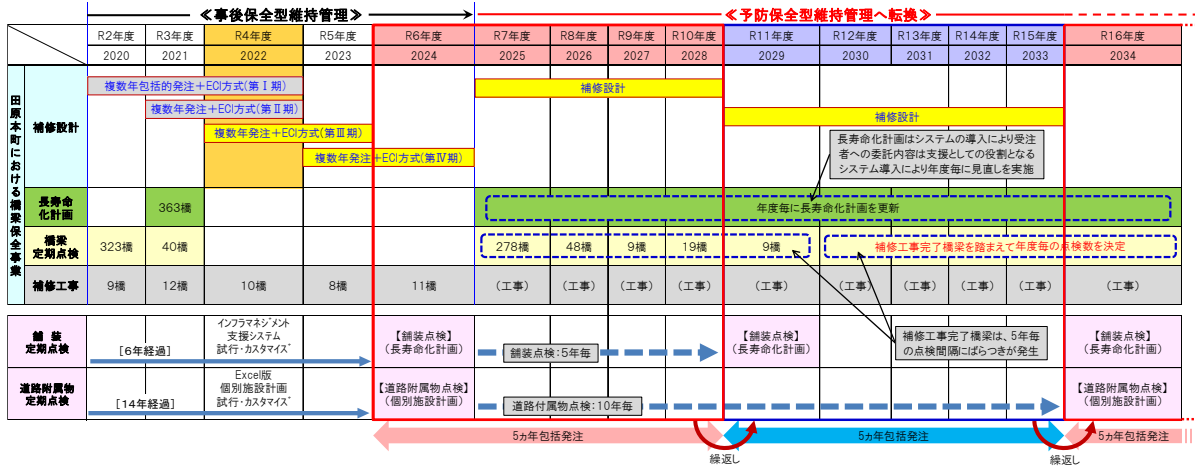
≪事後保全型維持管理≫

≪予防保全型維持管理へ転換≫

| | R2年度 2020 | R3年度 2021 | R4年度 2022 | R5年度 2023 | R6年度 2024 | R7年度 2025 | R8年度 2026 | R9年度 2027 | R10年度 2028 | R11年度 2029 | R12年度 2030 | R13年度 2031 | R14年度 2032 | R15年度 2033 | R16年度 2034 |
|---|---|---|---|---|---|---|---|---|---|---|---|---|---|---|---|
| 補修設計 | 複数年包括的発注＋ECI方式(第Ⅰ期) | 複数年発注＋ECI方式(第Ⅱ期) | 複数年発注＋ECI方式(第Ⅲ期) | 複数年発注＋ECI方式(第Ⅳ期) | | 補修設計 | | | | 補修設計 | | | | | |
| 長寿命化計画 | | 363橋 | | | | 年度毎に長寿命化計画を更新 | | | | | | | | | |
| 橋梁定期点検 | 323橋 | 40橋 | | | | 278橋 | 48橋 | 9橋 | 19橋 | 9橋 | 補修工事完了橋梁を踏まえて年度毎の点検数を決定 | | | | |
| 補修工事 | 9橋 | 12橋 | 10橋 | 8橋 | 11橋 | （工事） | （工事） | （工事） | （工事） | （工事） | （工事） | （工事） | （工事） | （工事） | （工事） |
| 舗装定期点検 | [6年経過] | | インフラマネジメント支援システム試行・カスタマイズ | | 【舗装点検】（長寿命化計画） | 舗装点検：5年毎 | | | | 【舗装点検】（長寿命化計画） | | | | | 【舗装点検】（長寿命化計画） |
| 道路附属物定期点検 | [14年経過] | | Excel版個別施設計画試行・カスタマイズ | | 【道路附属物点検】（個別施設計画） | 道路付属物点検：10年毎 | | | | | | | | | 【道路附属物点検】（個別施設計画） |

田原本町における橋梁保全事業

長寿命化計画はシステムの導入により受注者への委託内容は支援としての役割となるシステム導入により年度毎に見直しを実施

補修工事完了橋梁は、5年毎の点検間隔にばらつきが発生

5カ年包括発注

5カ年包括発注

5カ年包括発注

繰返し

繰返し